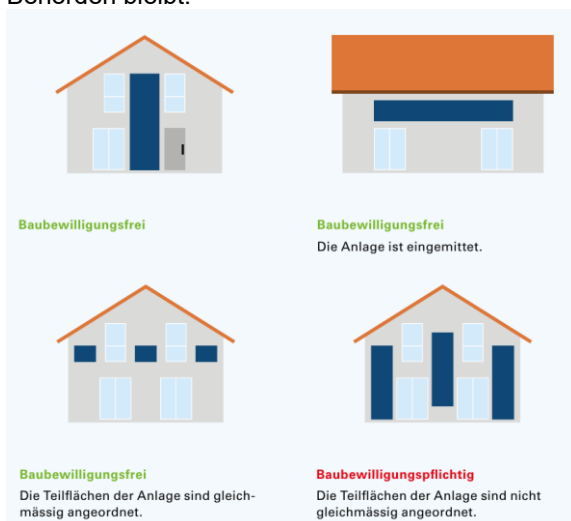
Behörden bleibt.

Baubewilligungsfrei

Baubewilligungsfrei
Die Anlage ist eingemittet.

Baubewilligungsfrei
Die Teilflächen der Anlage sind gleichmässig angeordnet.

Baubewilligungspflichtig
Die Teilflächen der Anlage sind nicht gleichmässig angeordnet.